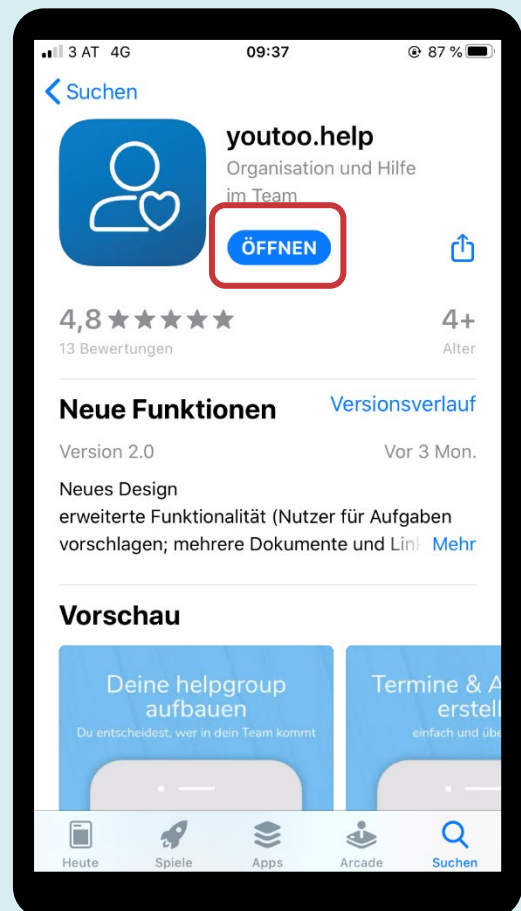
3 AT 4G 09:37 87 %

Suchen

youtoo.help
Organisation und Hilfe im Team

ÖFFNEN

4,8 ★★★★★
13 Bewertungen

4+
Alter

Neue Funktionen
Versionsverlauf

Version 2.0
Vor 3 Mon.

Neues Design
erweiterte Funktionalität (Nutzer für Aufgaben vorschlagen; mehrere Dokumente und Lin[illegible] Mehr

Vorschau

Deine helpgroup aufbauen
Du entscheidest, wer in dein Team kommt

Termine & A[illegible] erstell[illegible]
einfach und übe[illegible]

Heute Spiele Apps Arcade Suchen